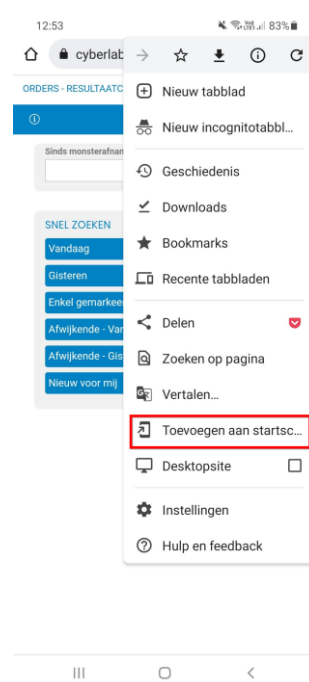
12:53

83%

cyberlab

ORDERS - RESULTAATC

Sinds monsterafnam

SNEL ZOEKEN

Vandaag

Gisteren

Enkel gemarkee

Afwijkende - Va

Afwijkende - Gis

Nieuw voor mij

Nieuw tabblad

Nieuw incognitotabbl...

Geschiedenis

Downloads

Bookmarks

Recente tabbladen

Delen

Zoeken op pagina

Vertalen...

Toevoegen aan startsc...

Desktopsite

Instellingen

Hulp en feedback